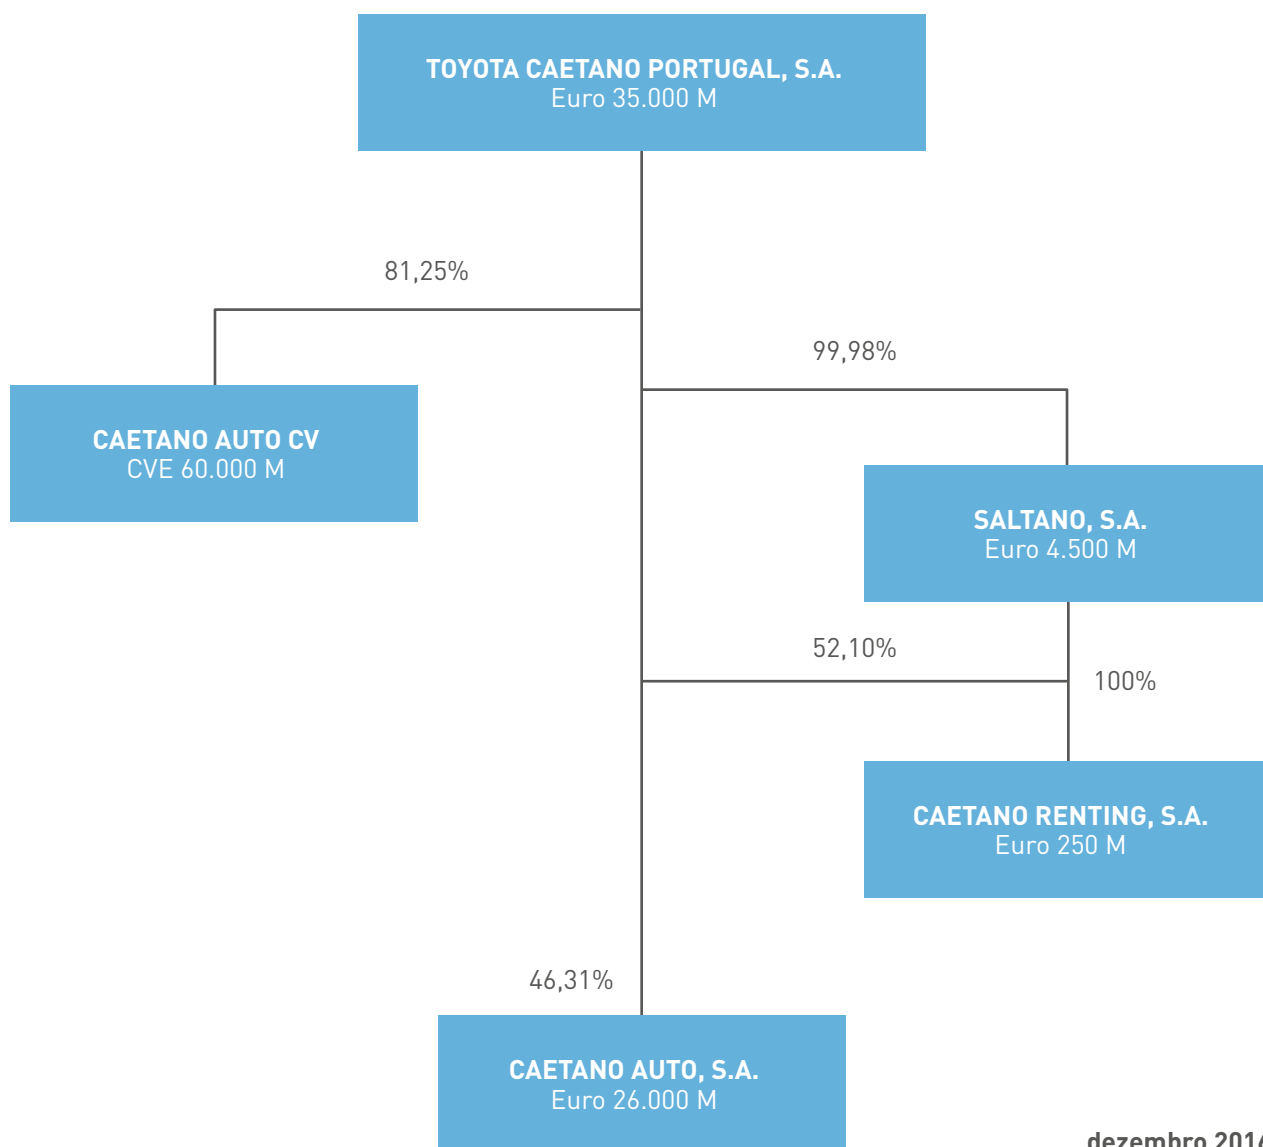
TOYOTA CAETANO PORTUGAL, S.A.
Euro 35.000 M

81,25%

CAETANO AUTO CV
CVE 60.000 M

99,98%

SALTANO, S.A.
Euro 4.500 M

52,10%

100%

CAETANO RENTING, S.A.
Euro 250 M

46,31%

CAETANO AUTO, S.A.
Euro 26.000 M

dezembro 201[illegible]